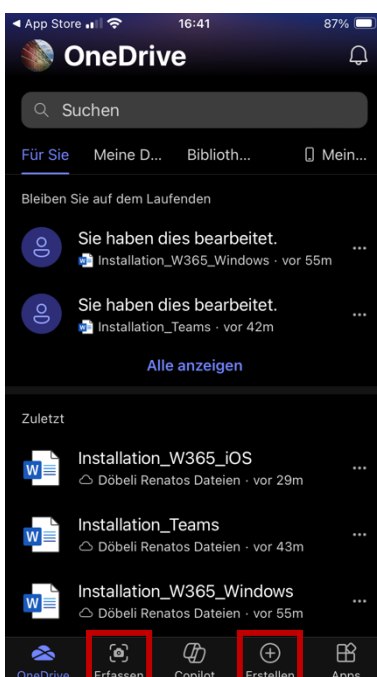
◀ App Store 16:41 87%

OneDrive

Suchen

Für Sie Meine D... Biblioth... Mein...

Bleiben Sie auf dem Laufenden

Sie haben dies bearbeitet.
Installation_W365_Windows · vor 55m

Sie haben dies bearbeitet.
Installation_Teams · vor 42m

Alle anzeigen

Zuletzt

Installation_W365_iOS
Döbeli Renatos Dateien · vor 29m

Installation_Teams
Döbeli Renatos Dateien · vor 43m

Installation_W365_Windows
Döbeli Renatos Dateien · vor 55m

OneDrive Erfassen Copilot Erstellen Apps